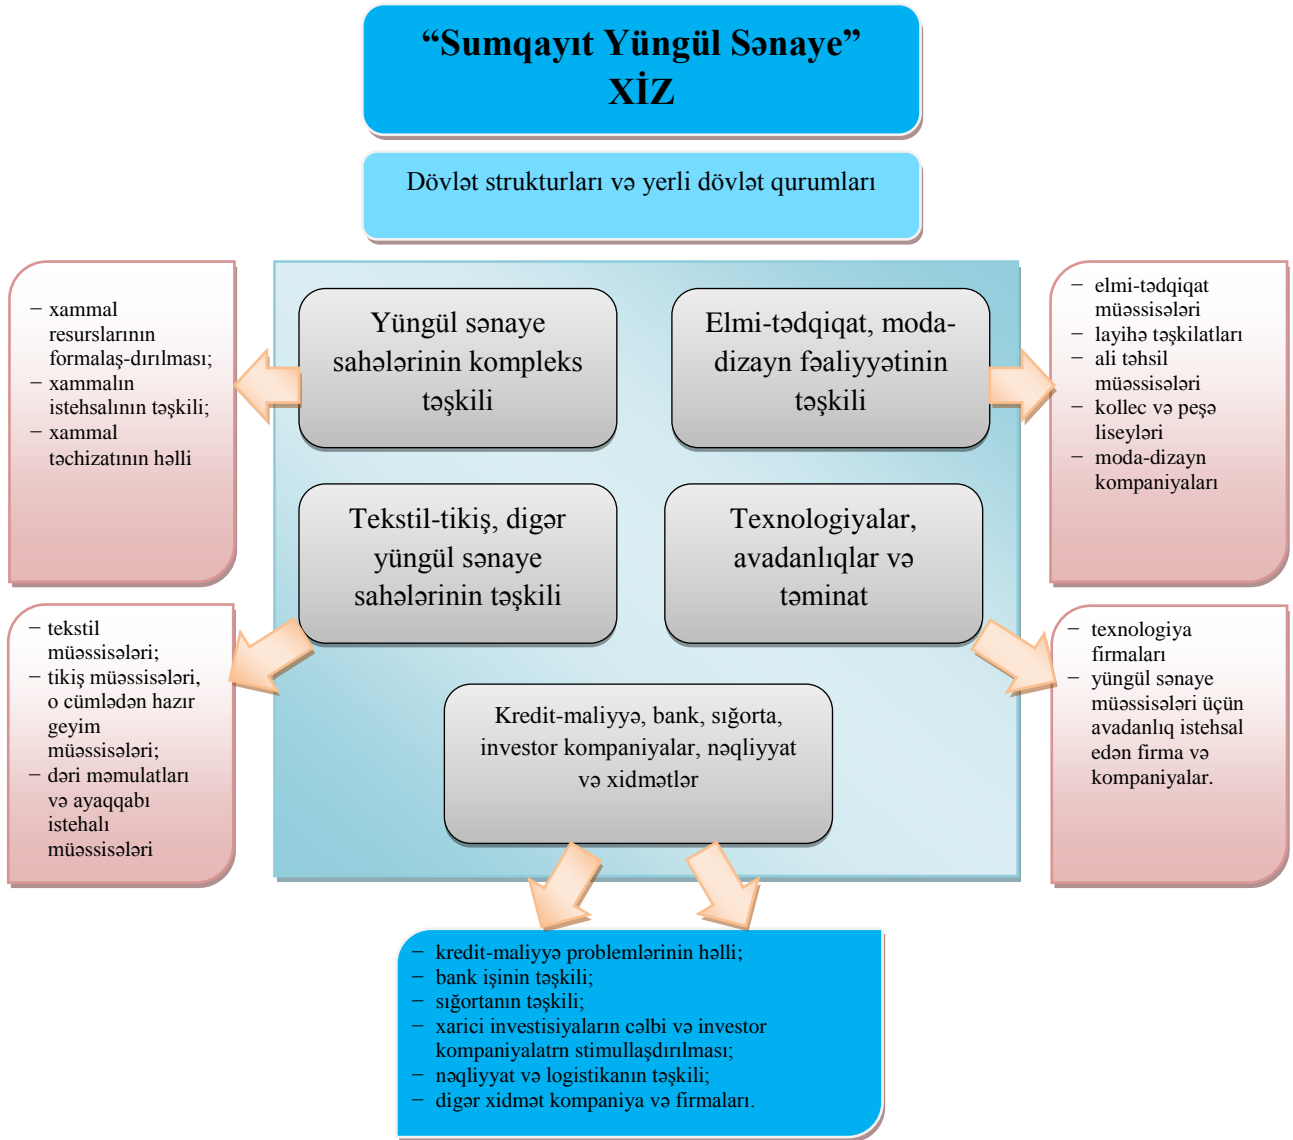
“Sumqayıt Yüngül Sənaye” XİZ

Dövlət strukturları və yerli dövlət qurumları

– xammal resurslarının formalaş-dırılması;
– xammalın istehsalının təşkili;
– xammal təchizatının həlli

Yüngül sənaye sahələrinin kompleks təşkili

Elmi-tədqiqat, moda-dizayn fəaliyyətinin təşkili

– elmi-tədqiqat müəssisələri
– layihə təşkilatları
– ali təhsil müəssisələri
– kollec və peşə liseyləri
– moda-dizayn kompaniyaları

– tekstil müəssisələri;
– tikiş müəssisələri, o cümlədən hazır geyim müəssisələri;
– dəri məmulatları və ayaqqabı istehalı müəssisələri

Tekstil-tikiş, digər yüngül sənaye sahələrinin təşkili

Texnologiyalar, avadanlıqlar və təminat

– texnologiya firmaları
– yüngül sənaye müəssisələri üçün avadanlıq istehsal edən firma və kompaniyalar.

Kredit-maliyyə, bank, sığorta, investor kompaniyalar, nəqliyyat və xidmətlər

– kredit-maliyyə problemlərinin həlli;
– bank işinin təşkili;
– sığortanın təşkili;
– xarici investisiyaların cəlbi və investor kompaniyalatrn stimullaşdırılması;
– nəqliyyat və logistikanın təşkili;
– digər xidmət kompaniya və firmaları.